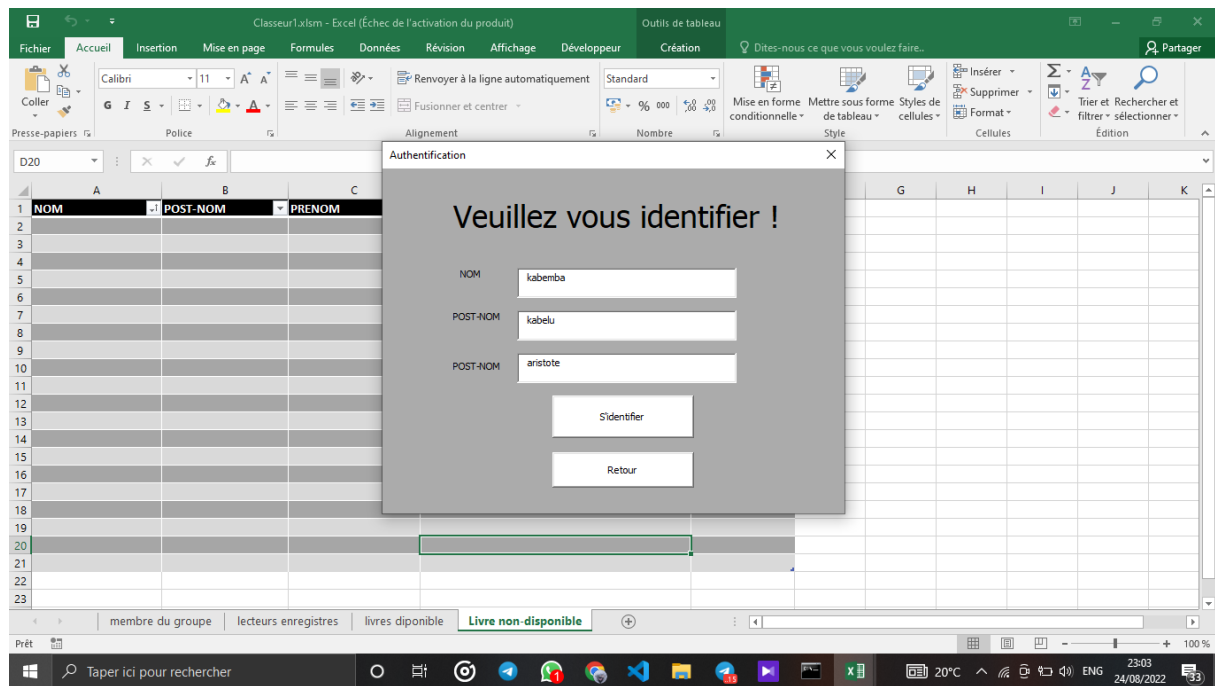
Classeur1.xlsm - Excel (Échec de l'activation du produit)

Outils de tableau

Fichier Accueil Insertion Mise en page Formules Données Révision Affichage Développeur Création

Dites-nous ce que vous voulez faire..

Partager

Coller

Presse-papiers

Calibri 11

G I S

Police

Renvoyer à la ligne automatiquement

Fusionner et centrer

Alignement

Standard

% 000

Nombre

Mise en forme conditionnelle

Mettre sous forme de tableau

Styles de cellules

Style

Insérer

Supprimer

Format

Cellules

Trier et filtrer

Rechercher et sélectionner

Édition

D20

fx

| | A | B | C |
|---|---|---|---|
| 1 | NOM | POST-NOM | PRENOM |

Authentification

Veuillez vous identifier !

NOM kabemba

POST-NOM kabelu

POST-NOM aristote

S'identifier

Retour

G H I J K

membre du groupe | lecteurs enregistres | livres diponible | Livre non-disponible

Prêt

100 %

Taper ici pour rechercher

20°C ENG 23:03 24/08/2022

33